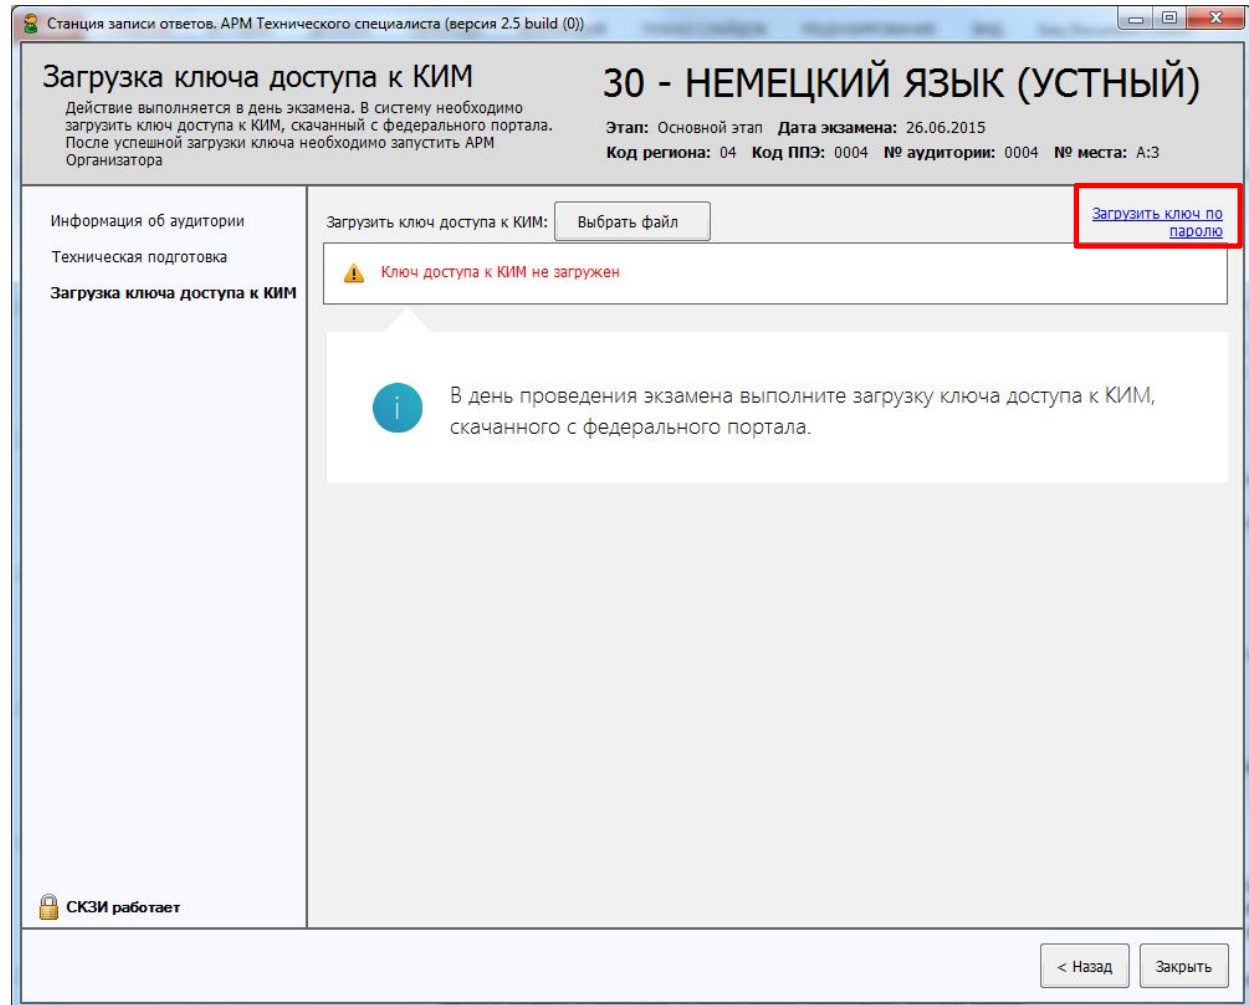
Станция записи ответов. АРМ Технического специалиста (версия 2.5 build (0))

Загрузка ключа доступа к КИМ
Действие выполняется в день экзамена. В систему необходимо загрузить ключ доступа к КИМ, скачанный с федерального портала. После успешной загрузки ключа необходимо запустить АРМ Организатора

30 - НЕМЕЦКИЙ ЯЗЫК (УСТНЫЙ)
Этап: Основной этап Дата экзамена: 26.06.2015
Код региона: 04 Код ППЭ: 0004 № аудитории: 0004 № места: А:3

Информация об аудитории
Техническая подготовка
Загрузка ключа доступа к КИМ

Загрузить ключ доступа к КИМ: Выбрать файл

Загрузить ключ по паролю

Ключ доступа к КИМ не загружен

В день проведения экзамена выполните загрузку ключа доступа к КИМ, скачанного с федерального портала.

СКЗИ работает

< Назад Закрыть